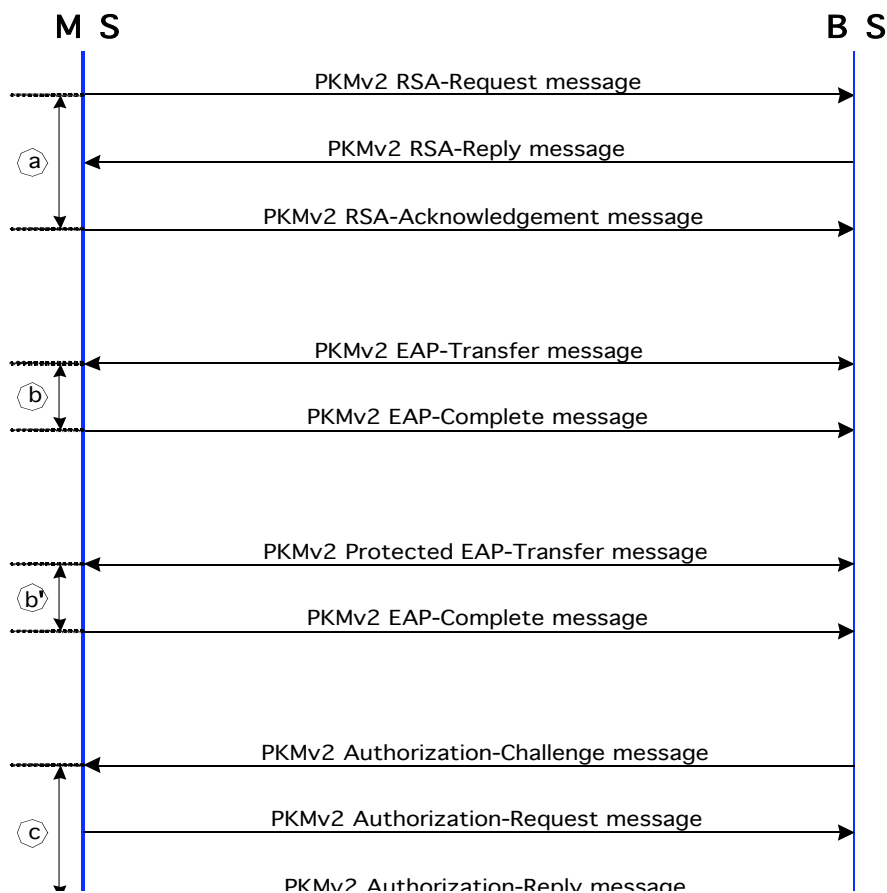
M S

B S

PKMv2 RSA-Request message

a

PKMv2 RSA-Reply message

PKMv2 RSA-Acknowledgement message

PKMv2 EAP-Transfer message

b

PKMv2 EAP-Complete message

PKMv2 Protected EAP-Transfer message

b'

PKMv2 EAP-Complete message

PKMv2 Authorization-Challenge message

c

PKMv2 Authorization-Request message

PKMv2 Authorization-Reply message